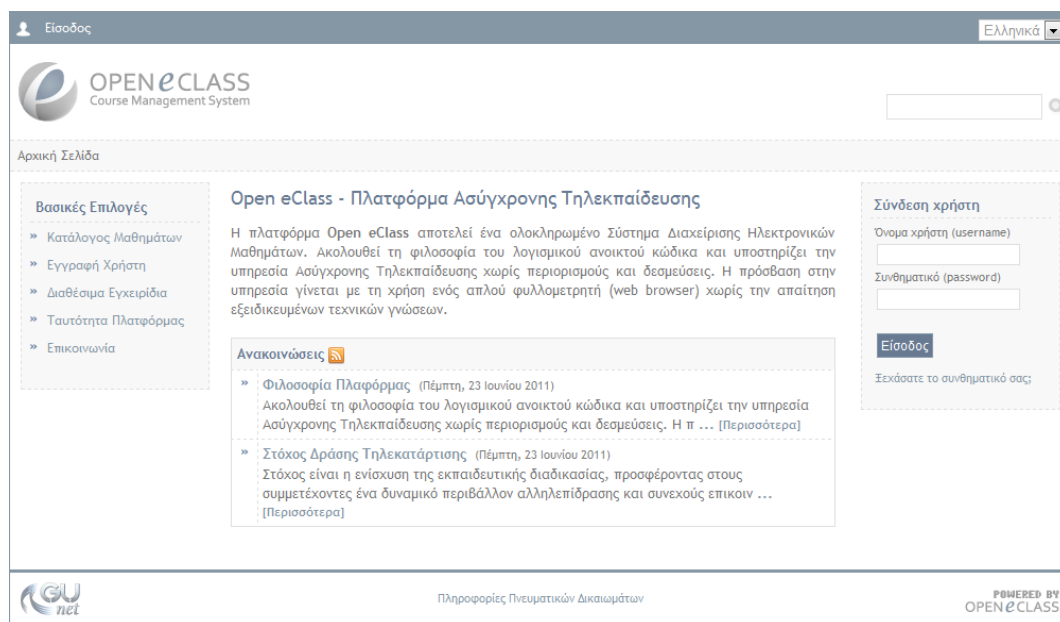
Είσοδος

Ελληνικά

OPEN eCLASS
Course Management System

Αρχική Σελίδα

Βασικές Επιλογές

» Κατάλογος Μαθημάτων
» Εγγραφή Χρήστη
» Διαθέσιμα Εγχειρίδια
» Ταυτότητα Πλατφόρμας
» Επικοινωνία

Open eClass - Πλατφόρμα Ασύγχρονης Τηλεκπαίδευσης

Η πλατφόρμα **Open eClass** αποτελεί ένα ολοκληρωμένο Σύστημα Διαχείρισης Ηλεκτρονικών Μαθημάτων. Ακολουθεί τη φιλοσοφία του λογισμικού ανοικτού κώδικα και υποστηρίζει την υπηρεσία Ασύγχρονης Τηλεκπαίδευσης χωρίς περιορισμούς και δεσμεύσεις. Η πρόσβαση στην υπηρεσία γίνεται με τη χρήση ενός απλού φυλλομετρητή (web browser) χωρίς την απαίτηση εξειδικευμένων τεχνικών γνώσεων.

Ανακοινώσεις

» Φιλοσοφία Πλαφόρμας (Πέμπτη, 23 Ιουνίου 2011)
Ακολουθεί τη φιλοσοφία του λογισμικού ανοικτού κώδικα και υποστηρίζει την υπηρεσία Ασύγχρονης Τηλεκπαίδευσης χωρίς περιορισμούς και δεσμεύσεις. Η π ... [Περισσότερα]

» Στόχος Δράσης Τηλεκατάρτισης (Πέμπτη, 23 Ιουνίου 2011)
Στόχος είναι η ενίσχυση της εκπαιδευτικής διαδικασίας, προσφέροντας στους συμμετέχοντες ένα δυναμικό περιβάλλον αλληλεπίδρασης και συνεχούς επικοιν ... [Περισσότερα]

Σύνδεση χρήστη

Όνομα χρήστη (username)

Συνθηματικό (password)

Είσοδος

Ξεχάσατε το συνθηματικό σας;

GU net

Πληροφορίες Πνευματικών Δικαιωμάτων

POWERED BY
OPEN eCLASS